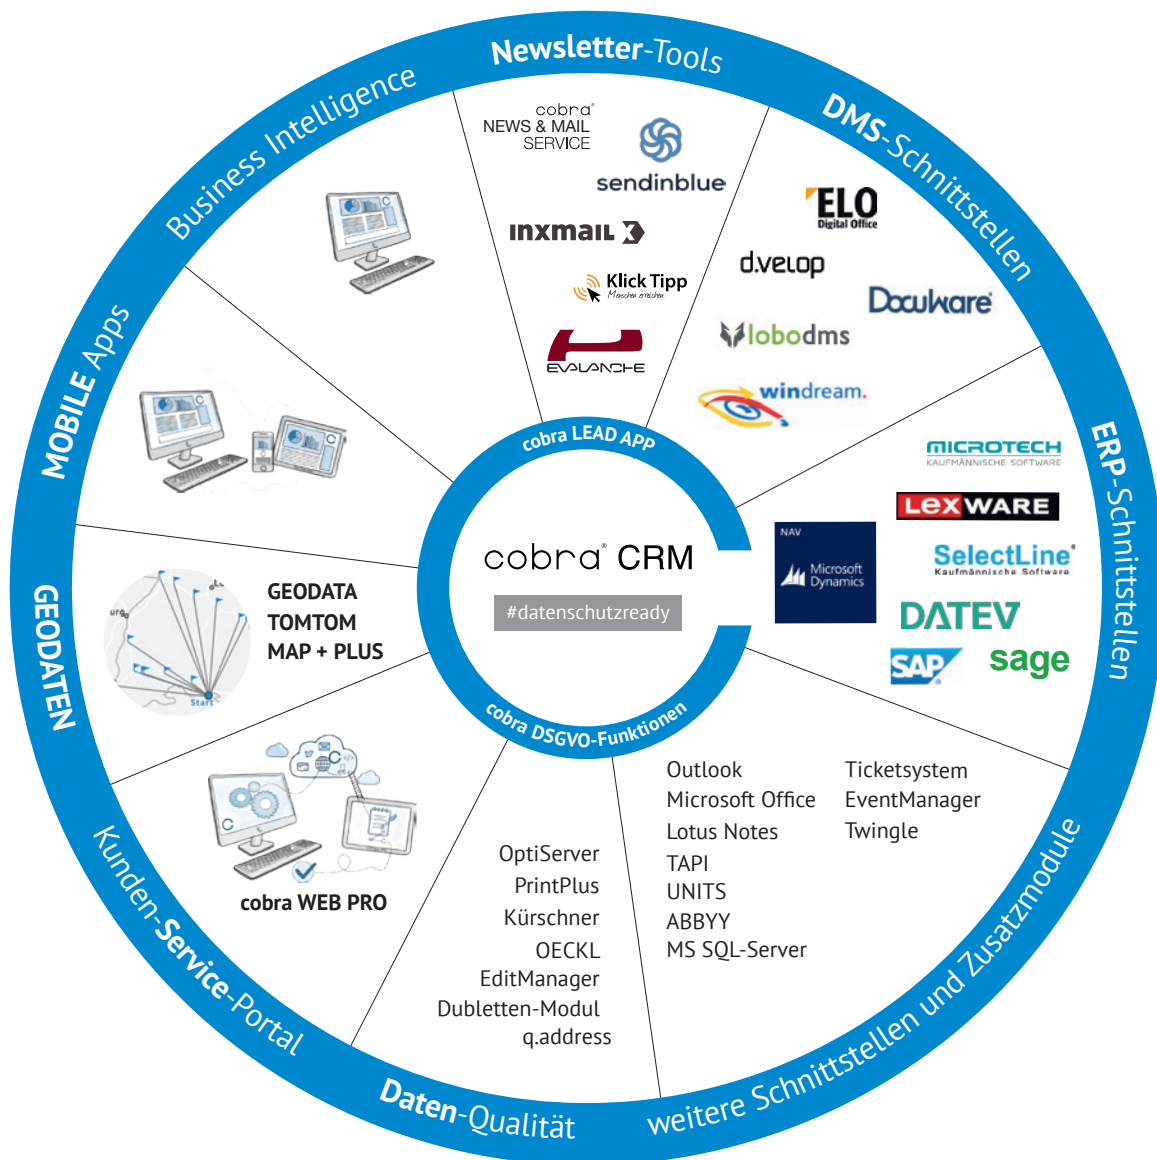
Newsletter-Tools

cobra NEWS & MAIL SERVICE
sendinblue
inxmail
Klick Tipp
Menschen erreichen
EVALANCHE

DMS-Schnittstellen

ELO Digital Office
d.velop
DocuWare
lobodms
windream.

ERP-Schnittstellen

MICROTECH KAUFMÄNNISCHE SOFTWARE
LEXWARE
NAV Microsoft Dynamics
SelectLine Kaufmännische Software
DATEV
SAP
sage

weitere Schnittstellen und Zusatzmodule

Outlook
Microsoft Office
Lotus Notes
TAPI
UNITS
ABBYY
MS SQL-Server

Ticketsystem
EventManager
Twingle

Daten-Qualität

OptiServer
PrintPlus
Kürschner
OECKL
EditManager
Dubletten-Modul
q.address

Kunden-Service-Portal

cobra WEB PRO

GEODATEN

GEODATA
TOMTOM
MAP + PLUS

MOBILE Apps

Business Intelligence

cobra LEAD APP
cobra CRM
#datenschutzready
cobra DSGVO-Funktionen